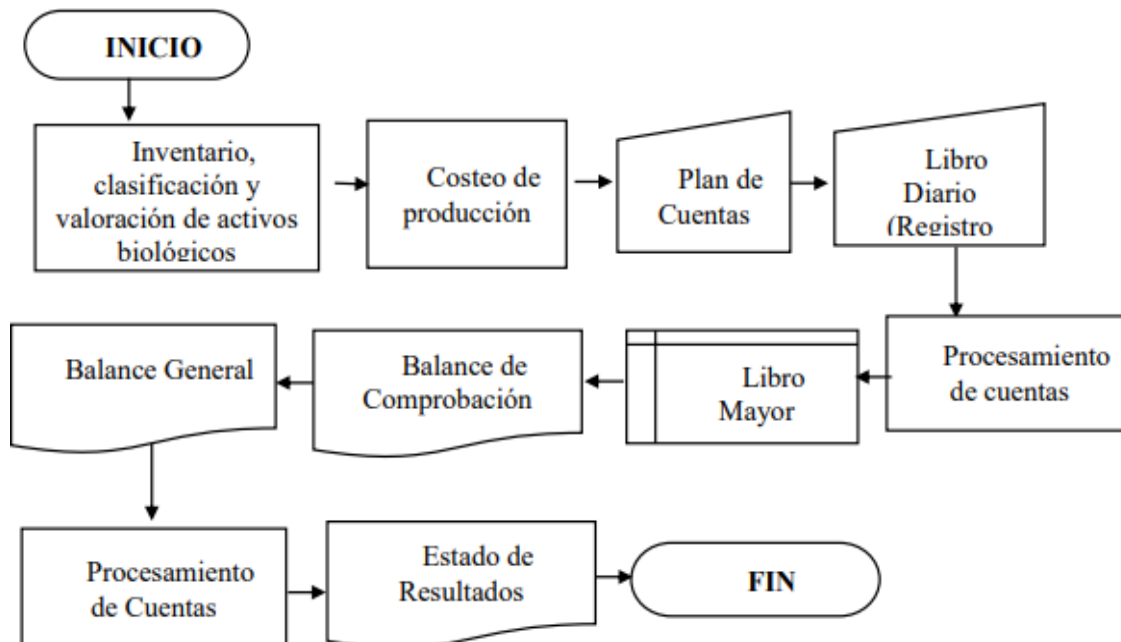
INICIO

Inventario, clasificación y valoración de activos biológicos

Costeo de producción

Plan de Cuentas

Libro Diario (Registro

Procesamiento de cuentas

Libro Mayor

Balance de Comprobación

Balance General

Procesamiento de Cuentas

Estado de Resultados

FIN